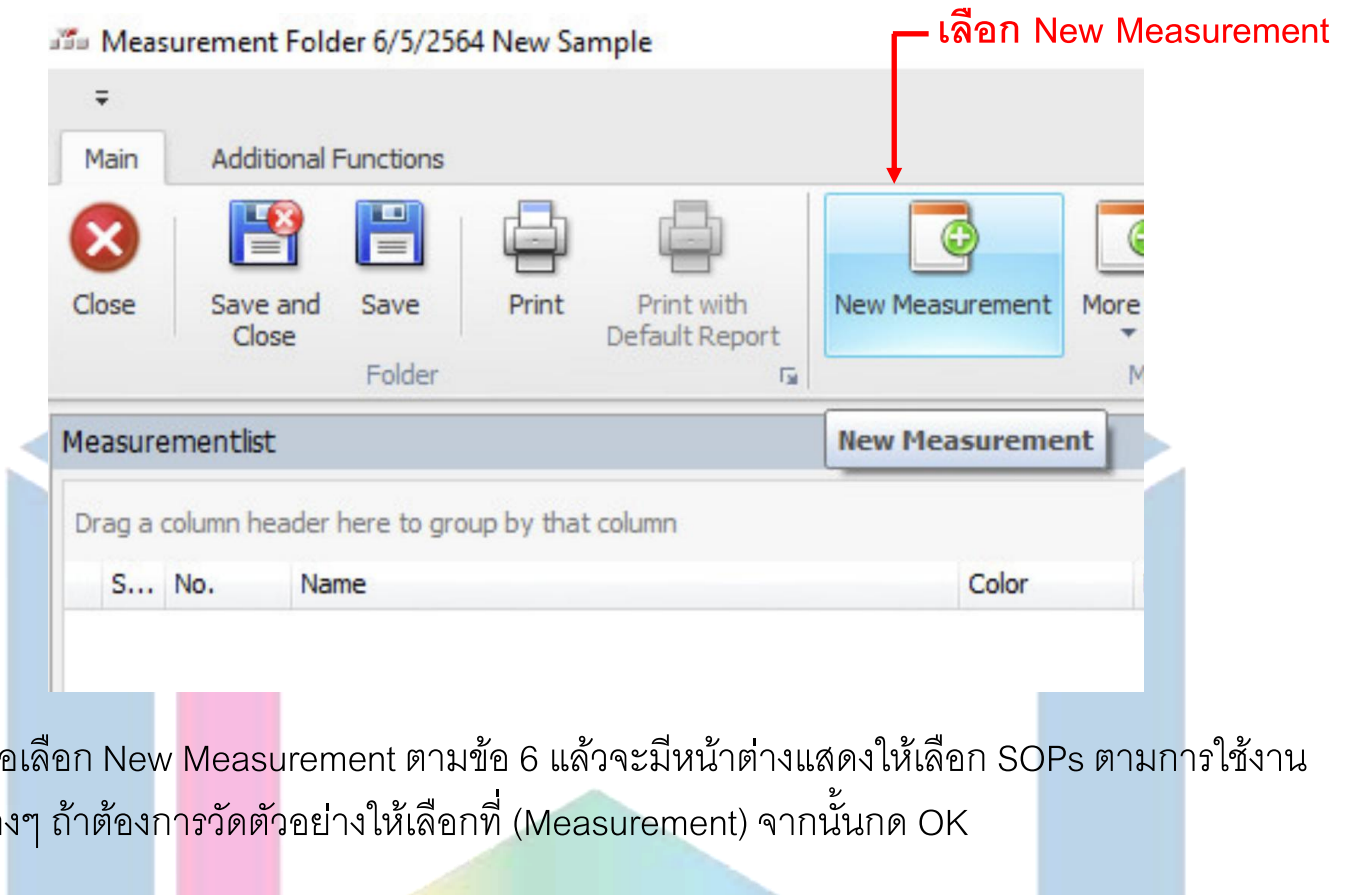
เลือก New Measurement

Measurement Folder 6/5/2564 New Sample

Main Additional Functions

Close

Save and Close

Save

Print

Print with Default Report

Folder

New Measurement

More

M

Measurementlist

New Measurement

Drag a column header here to group by that column

| S... | No. | Name | Color |
|---|---|---|---|

อเลือก New Measurement ตามข้อ 6 แล้วจะมีหน้าต่างแสดงให้เลือก SOPs ตามการใช้งาน งๆ ถ้าต้องการวัดตัวอย่างให้เลือกที่ (Measurement) จากนั้นกด OK